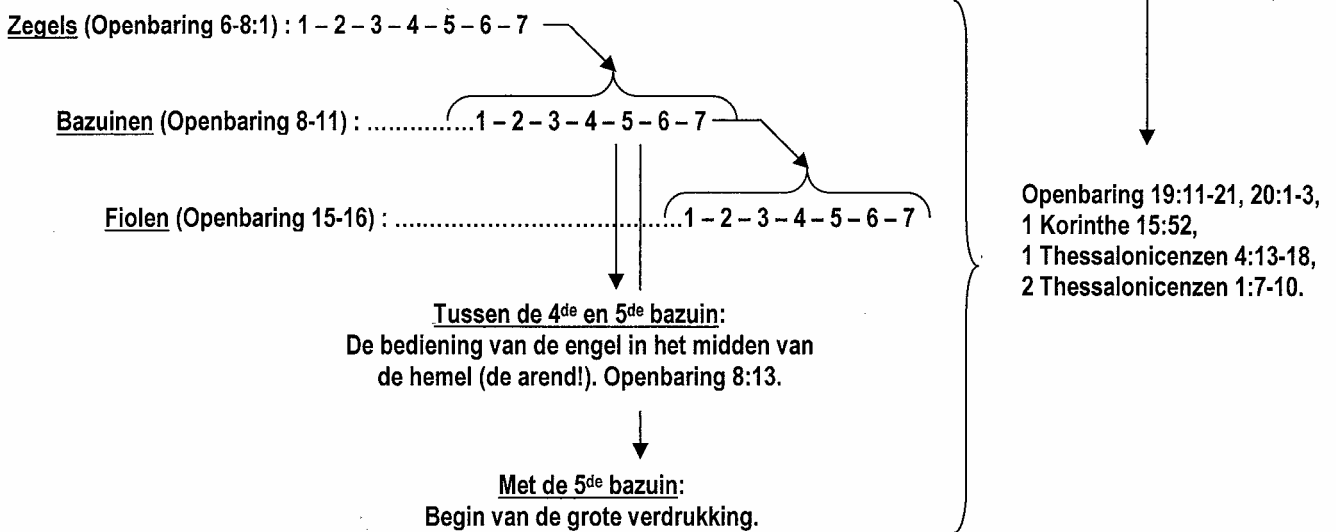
Zegels (Openbaring 6-8:1) : 1 – 2 – 3 – 4 – 5 – 6 – 7

Bazuinen (Openbaring 8-11) : ..............1 – 2 – 3 – 4 – 5 – 6 – 7

Fiolen (Openbaring 15-16) : ....................................1 – 2 – 3 – 4 – 5 – 6 – 7

Tussen de 4$^{de}$ en 5$^{de}$ bazuin:
De bediening van de engel in het midden van de hemel (de arend!). Openbaring 8:13.

Met de 5$^{de}$ bazuin:
Begin van de grote verdrukking.

Openbaring 19:11-21, 20:1-3,
1 Korinthe 15:52,
1 Thessalonicenzen 4:13-18,
2 Thessalonicenzen 1:7-10.